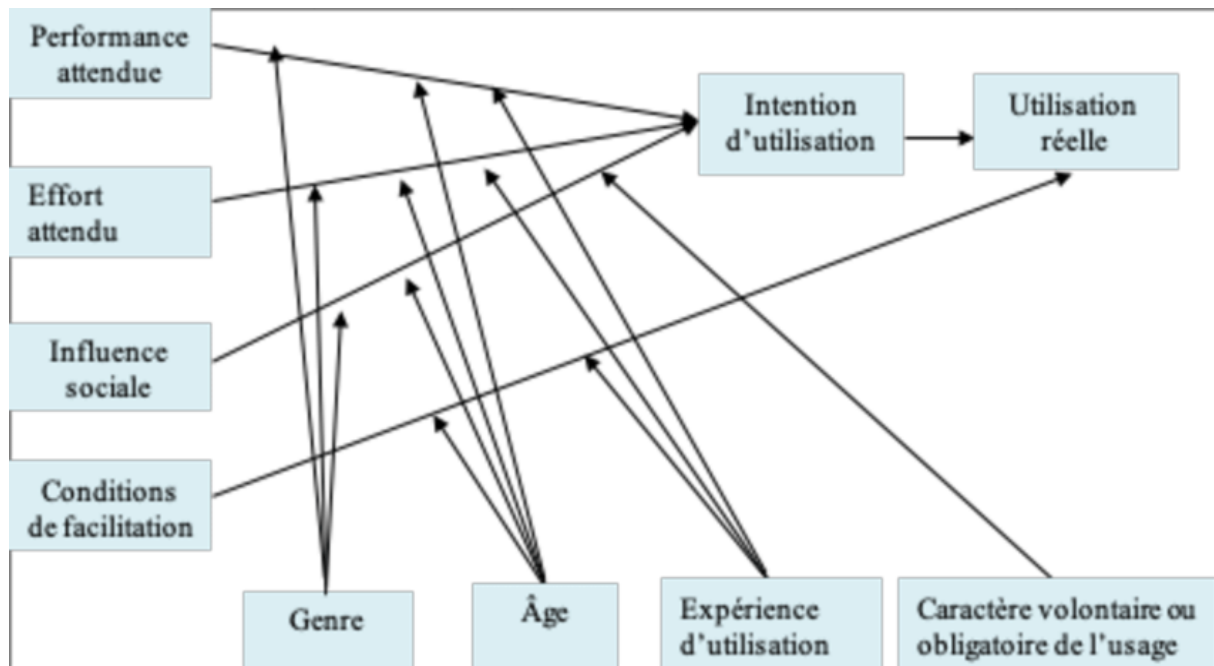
Performance attendue

Effort attendu

Influence sociale

Conditions de facilitation

Intention d'utilisation

Utilisation réelle

Genre

Âge

Expérience d'utilisation

Caractère volontaire ou obligatoire de l'usage